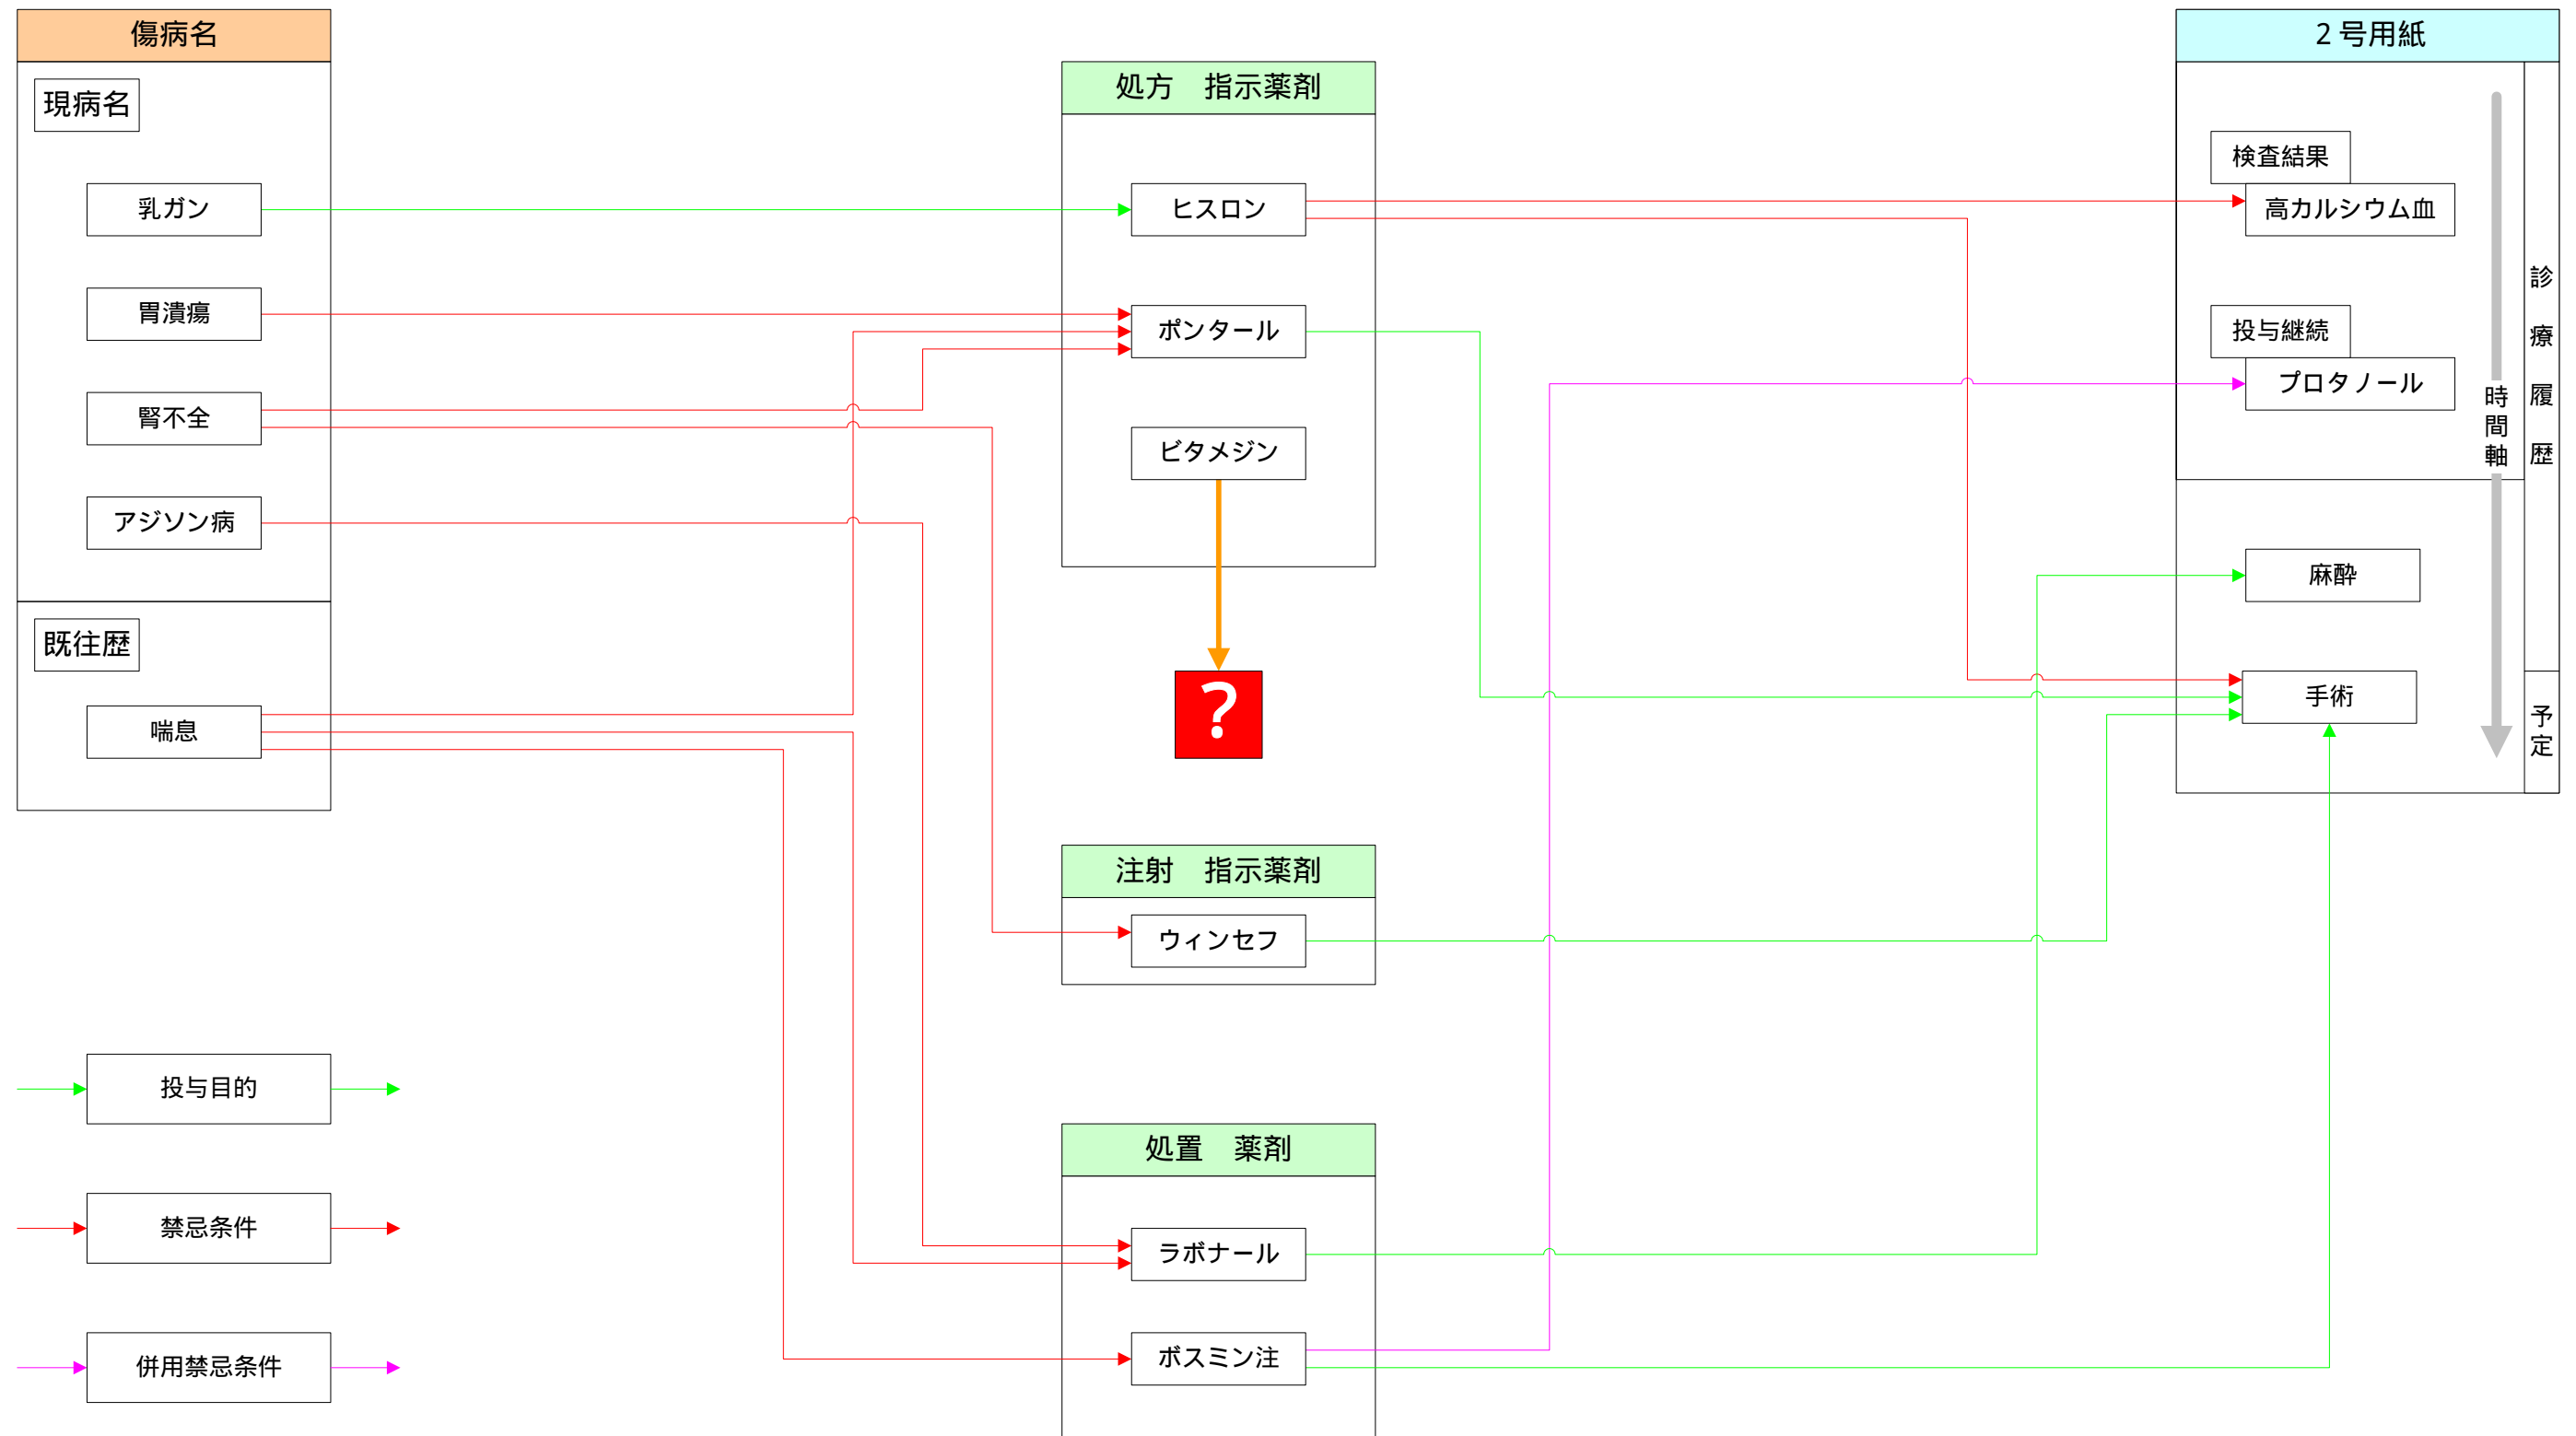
傷病名

現病名

乳ガン

胃潰瘍

腎不全

アジソン病

既往歴

喘息

処方　指示薬剤

ヒスロン

ポンタール

ビタメジン

?

注射　指示薬剤

ウィンセフ

処置　薬剤

ラボナール

ボスミン注

2号用紙

検査結果

高カルシウム血

投与継続

プロタノール

麻酔

手術

時間軸

診療履歴

予定

投与目的

禁忌条件

併用禁忌条件